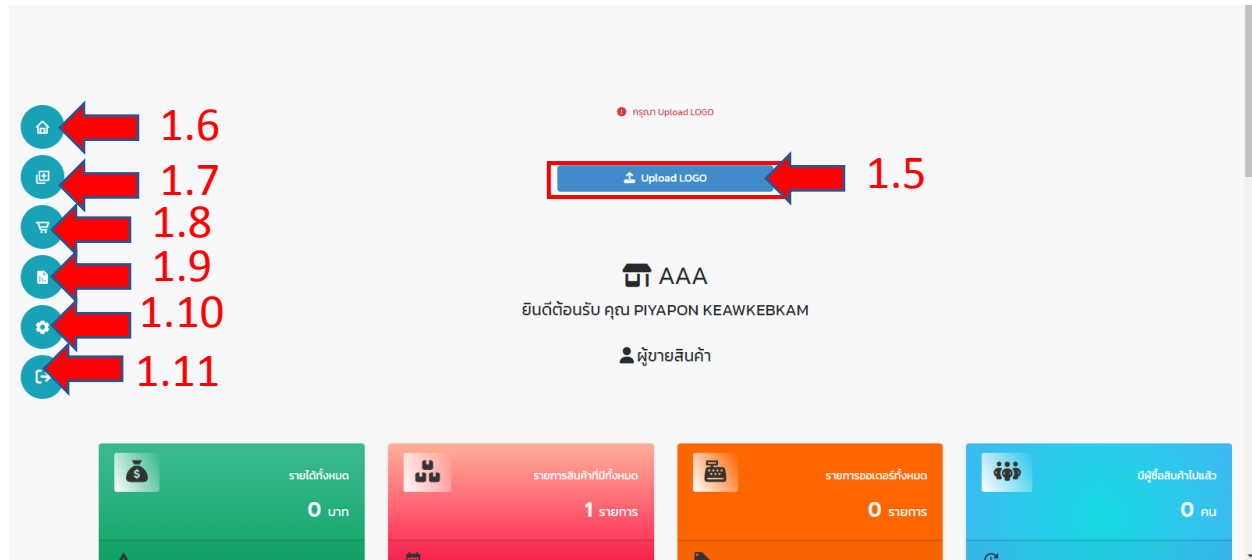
1.6

1.7

1.8

1.9

1.10

1.11

กรุณา Upload LOGO

Upload LOGO

1.5

AAA

ยินดีต้อนรับ คุณ PIYAPON KEAWKEBKAM

ผู้ขายสินค้า

รายได้ทั้งหมด
0 บาท

รายการสินค้าที่มีทั้งหมด
1 รายการ

รายการออเดอร์ทั้งหมด
0 รายการ

มีผู้ซื้อสินค้าไปแล้ว
0 คน